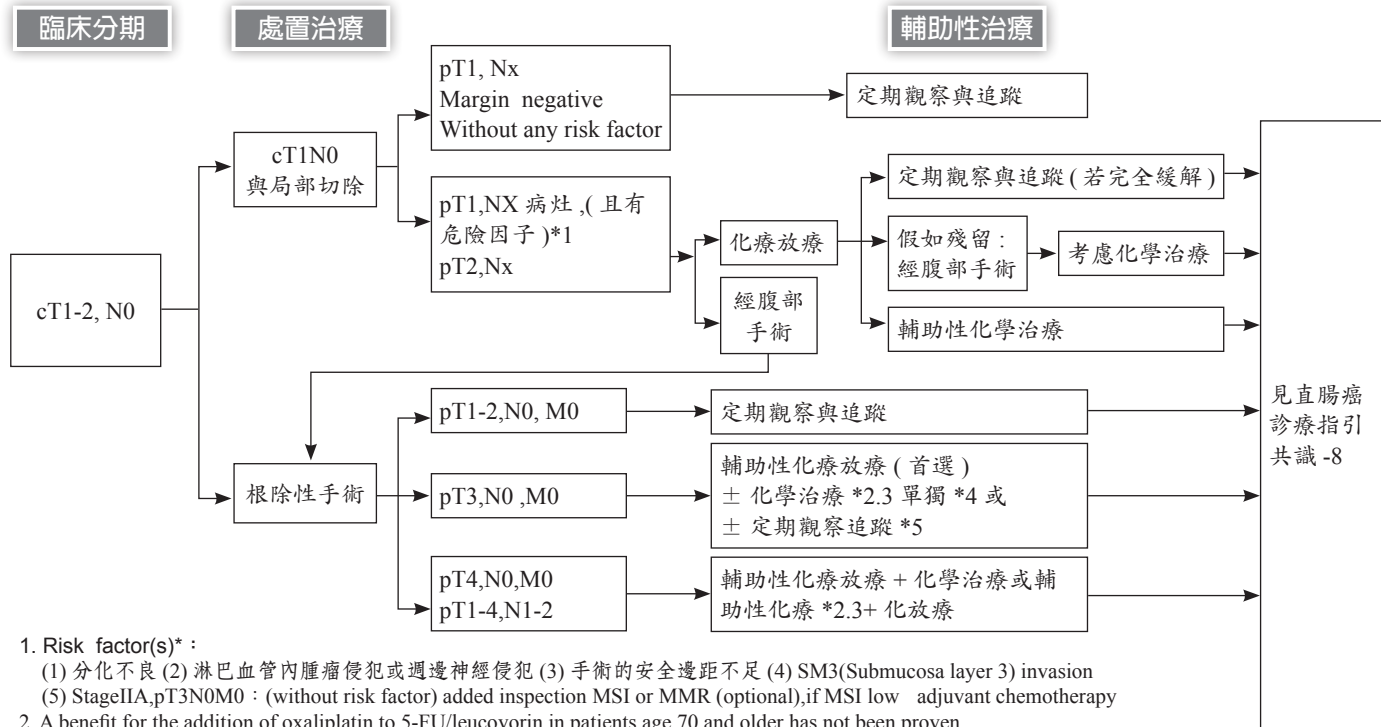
臨床分期

處置治療

輔助性治療

cT1-2, N0

cT1N0
與局部切除

pT1, Nx
Margin negative
Without any risk factor

定期觀察與追蹤

pT1,NX 病灶 ,( 且有危險因子 )*1
pT2,Nx

化療放療

經腹部手術

定期觀察與追蹤 ( 若完全緩解 )

假如殘留：經腹部手術

考慮化學治療

輔助性化學治療

根除性手術

pT1-2,N0, M0

定期觀察與追蹤

pT3,N0 ,M0

輔助性化療放療 ( 首選 )
± 化學治療 *2.3 單獨 *4 或
± 定期觀察追蹤 *5

pT4,N0,M0
pT1-4,N1-2

輔助性化療放療 + 化學治療或輔助性化療 *2.3+ 化放療

見直腸癌診療指引共識 -8

1. Risk factor(s)*：
(1) 分化不良 (2) 淋巴血管內腫瘤侵犯或週邊神經侵犯 (3) 手術的安全邊距不足 (4) SM3(Submucosa layer 3) invasion
(5) StageIIA,pT3N0M0：(without risk factor) added inspection MSI or MMR (optional),if MSI low adjuvant chemotherapy
2. A benefit for the addition of oxaliplatin to 5-FU/leucovorin in patients age 70 and older has not been proven